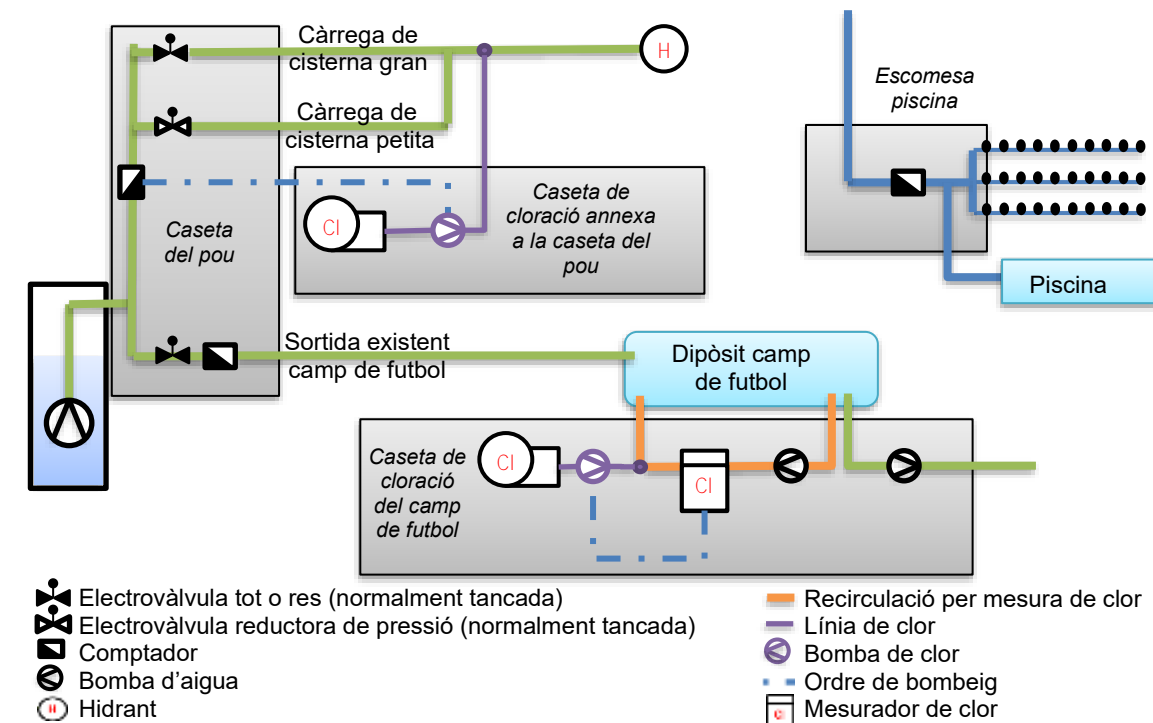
Càrrega de cisterna gran

H

Càrrega de cisterna petita

Escomesa piscina

Caseta del pou

Cl

Caseta de cloració annexa a la caseta del pou

Piscina

Sortida existent camp de futbol

Dipòsit camp de futbol

Caseta de cloració del camp de futbol

Cl

Cl

Electrovàlvula tot o res (normalment tancada)
Electrovàlvula reductora de pressió (normalment tancada)
Comptador
Bomba d'aigua
Hidrant

Recirculació per mesura de clor
Línia de clor
Bomba de clor
Ordre de bombeig
Mesurador de clor